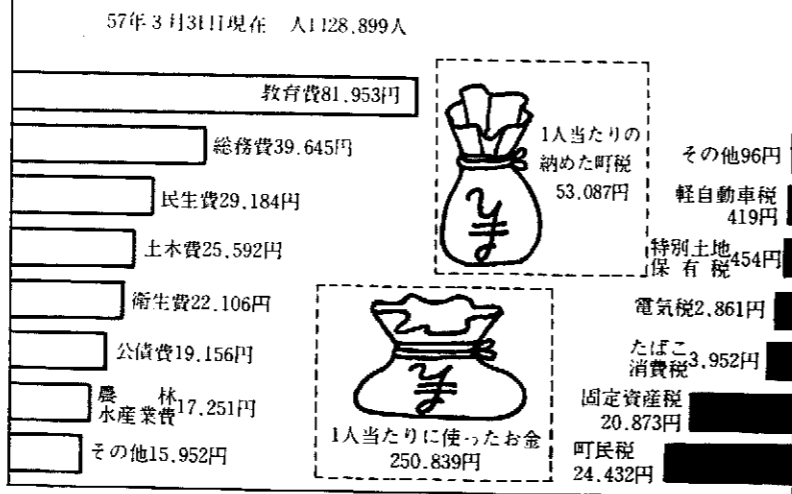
57年3月31日現在　人口28,899人

教育費81,953円

総務費39,645円

民生費29,184円

土木費25,592円

衛生費22,106円

公債費19,156円

農林水産業費17,251円

その他15,952円

1人当たりの納めた町税 53,087円

1人当たりに使ったお金 250,839円

その他96円

軽自動車税 419円

特別土地保有税454円

電気税2,861円

たばこ消費税3,952円

固定資産税 20,873円

町民税 24,432円